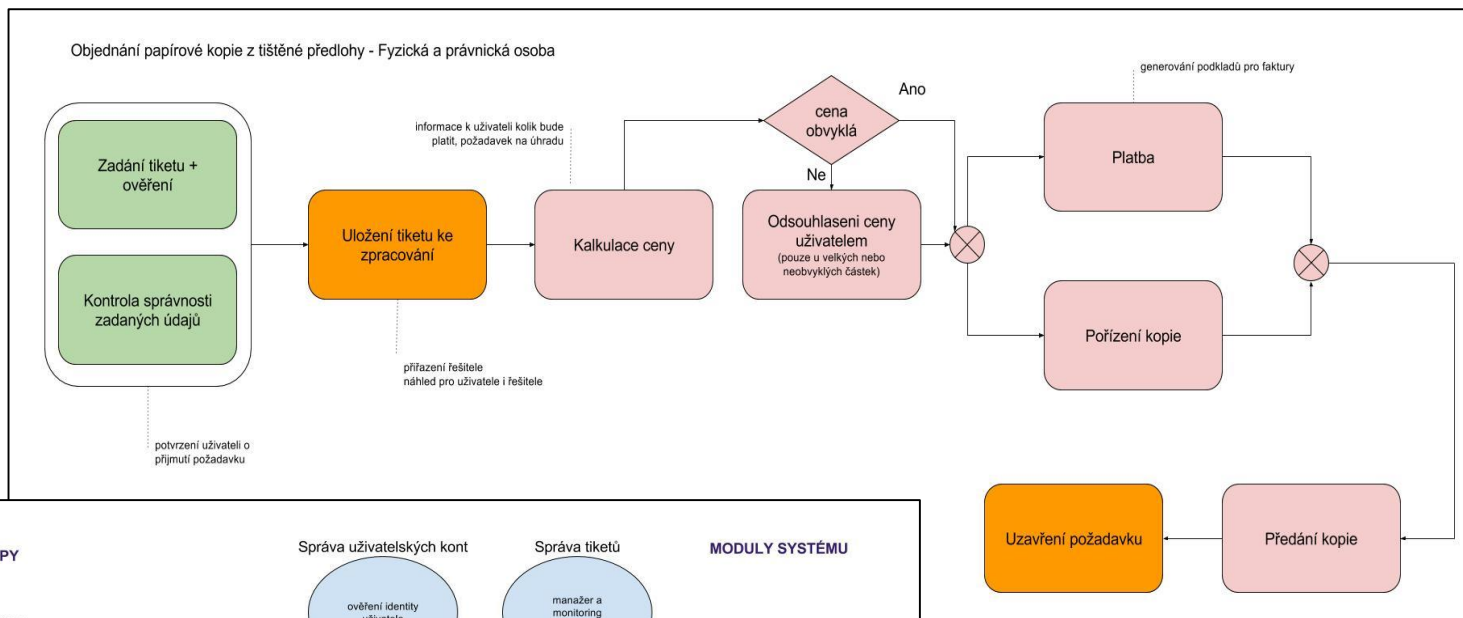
Objednání papírové kopie z tištěné předlohy - Fyzická a právnická osoba

Zadání tiketu + ověření

Kontrola správnosti zadaných údajů

potvrzení uživateli o přijmutí požadavku

Uložení tiketu ke zpracování

přiřazení řešitele
náhled pro uživatele i řešitele

informace k uživateli kolik bude platit, požadavek na úhradu

Kalkulace ceny

cena obvyklá

Ano

Ne

Odsouhlaseni ceny uživatelem
(pouze u velkých nebo neobvyklých částek)

generování podkladů pro faktury

Platba

Pořízení kopie

Uzavření požadavku

Předání kopie

PY

Správa uživatelských kont

Správa tiketů

MODULY SYSTÉMU

ověření identity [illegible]

manažer a monitoring